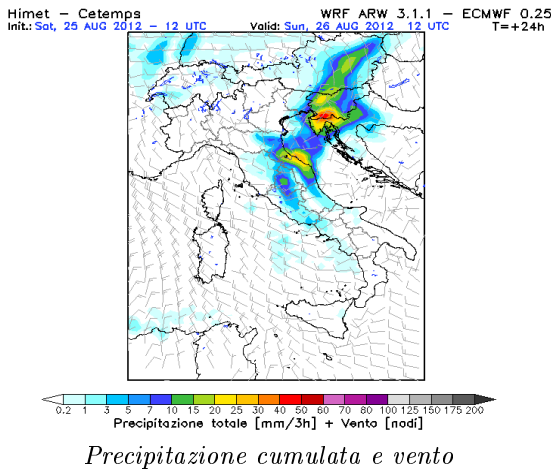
Himet – Cetemps
Init.: Sat, 25 AUG 2012 – 12 UTC

WRF ARW 3.1.1 – ECMWF 0.25
Valid: Sun, 26 AUG 2012 12 UTC
T=+24h

0.2 1 3 5 7 10 15 20 25 30 40 50 60 70 80 100 125 150 175 200

Precipitazione totale [mm/3h] + Vento [nodi]

Precipitazione cumulata e vento